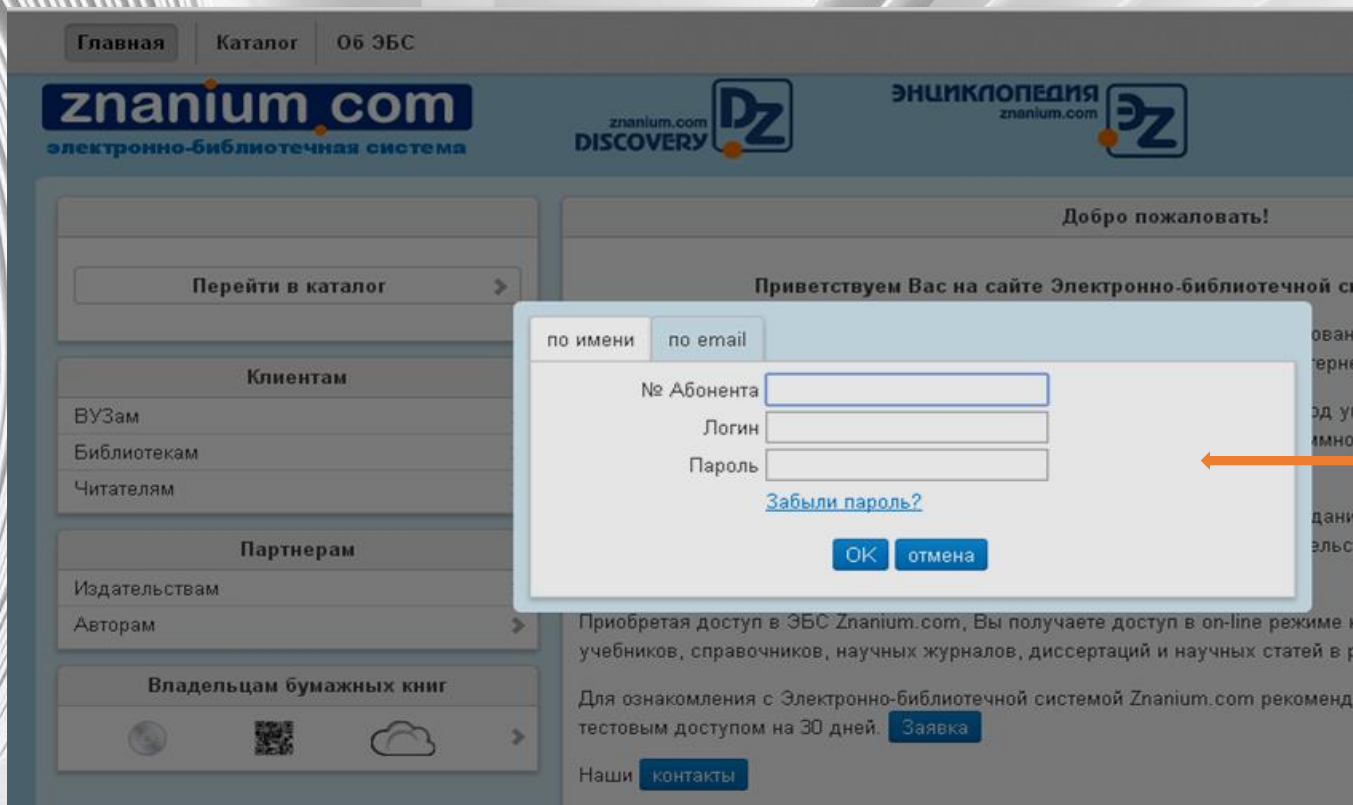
Главная | Каталог | Об ЭБС

znanium.com
электронно-библиотечная система

znanium.com DISCOVERY DZ

ЭНЦИКЛОПЕДИЯ znanium.com ЭZ

Перейти в каталог

Клиентам
ВУЗам
Библиотекам
Читателям

Партнерам
Издательствам
Авторам

Владельцам бумажных книг

Добро пожаловать!

Приветствуем Вас на сайте Электронно-библиотечной си

ован
терн
од у
имно
дани
эльс

по имени | по email

№ Абонента
Логин
Пароль
Забыли пароль?
OK | отмена

Приобретая доступ в ЭБС Znanium.com, Вы получаете доступ в on-line режиме
учебников, справочников, научных журналов, диссертаций и научных статей в р

Для ознакомления с Электронно-библиотечной системой Znanium.com рекоменд
тестовым доступом на 30 дней. Заявка

Наши контакты